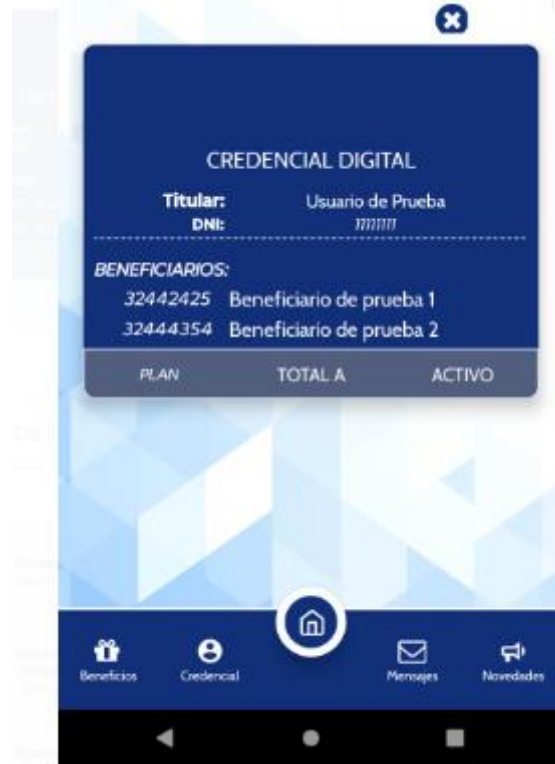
CREDENCIAL DIGITAL

Titular: Usuario de Prueba
DNI: 77777777

BENEFICIARIOS:
32442425 Beneficiario de prueba 1
32444354 Beneficiario de prueba 2

| PLAN | TOTAL A | ACTIVO |
|---|---|---|

Beneficios
Credencial
Mensajes
Novedades